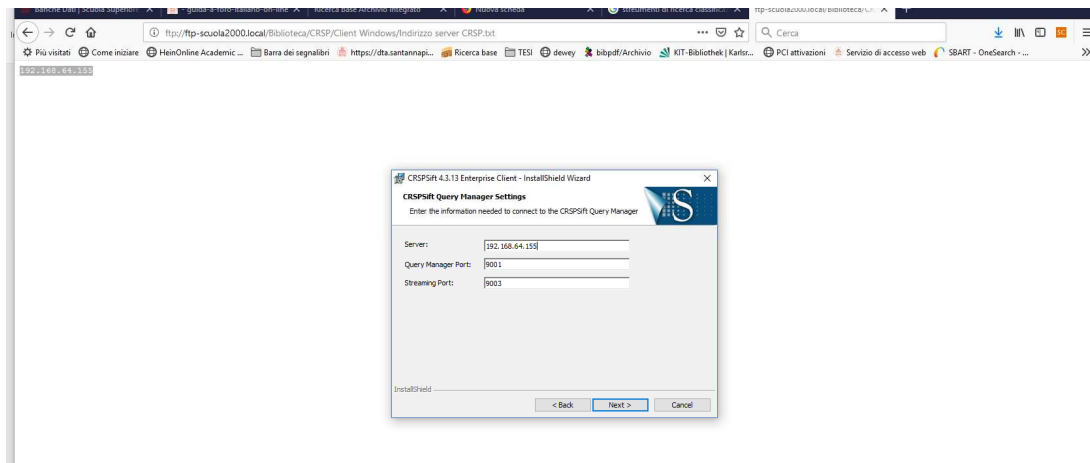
Banche Dati | Scuola Superiore × guida-a-foro-italiano-on-line × Ricerca base Archivio integrato × Nuova scheda × strumenti di ricerca classici... × ftp-scuola2000.local/Biblioteca/C... × +

ftp://ftp-scuola2000.local/Biblioteca/CRSP/Client Windows/Indirizzo server CRSP.txt

Cerca

Più visitati Come iniziare HeinOnline Academic ... Barra dei segnalibri https://dta.santannapi... Ricerca base TESI dewey bibpdf/Archivio KIT-Bibliothek | Karlsr... PCI attivazioni Servizio di accesso web SBART - OneSearch - ...

192.168.64.155

CRSPSift 4.3.13 Enterprise Client - InstallShield Wizard

CRSPSift Query Manager Settings

Enter the information needed to connect to the CRSPSift Query Manager

Server: 192.168.64.155

Query Manager Port: 9001

Streaming Port: 9003

InstallShield

< Back Next > Cancel